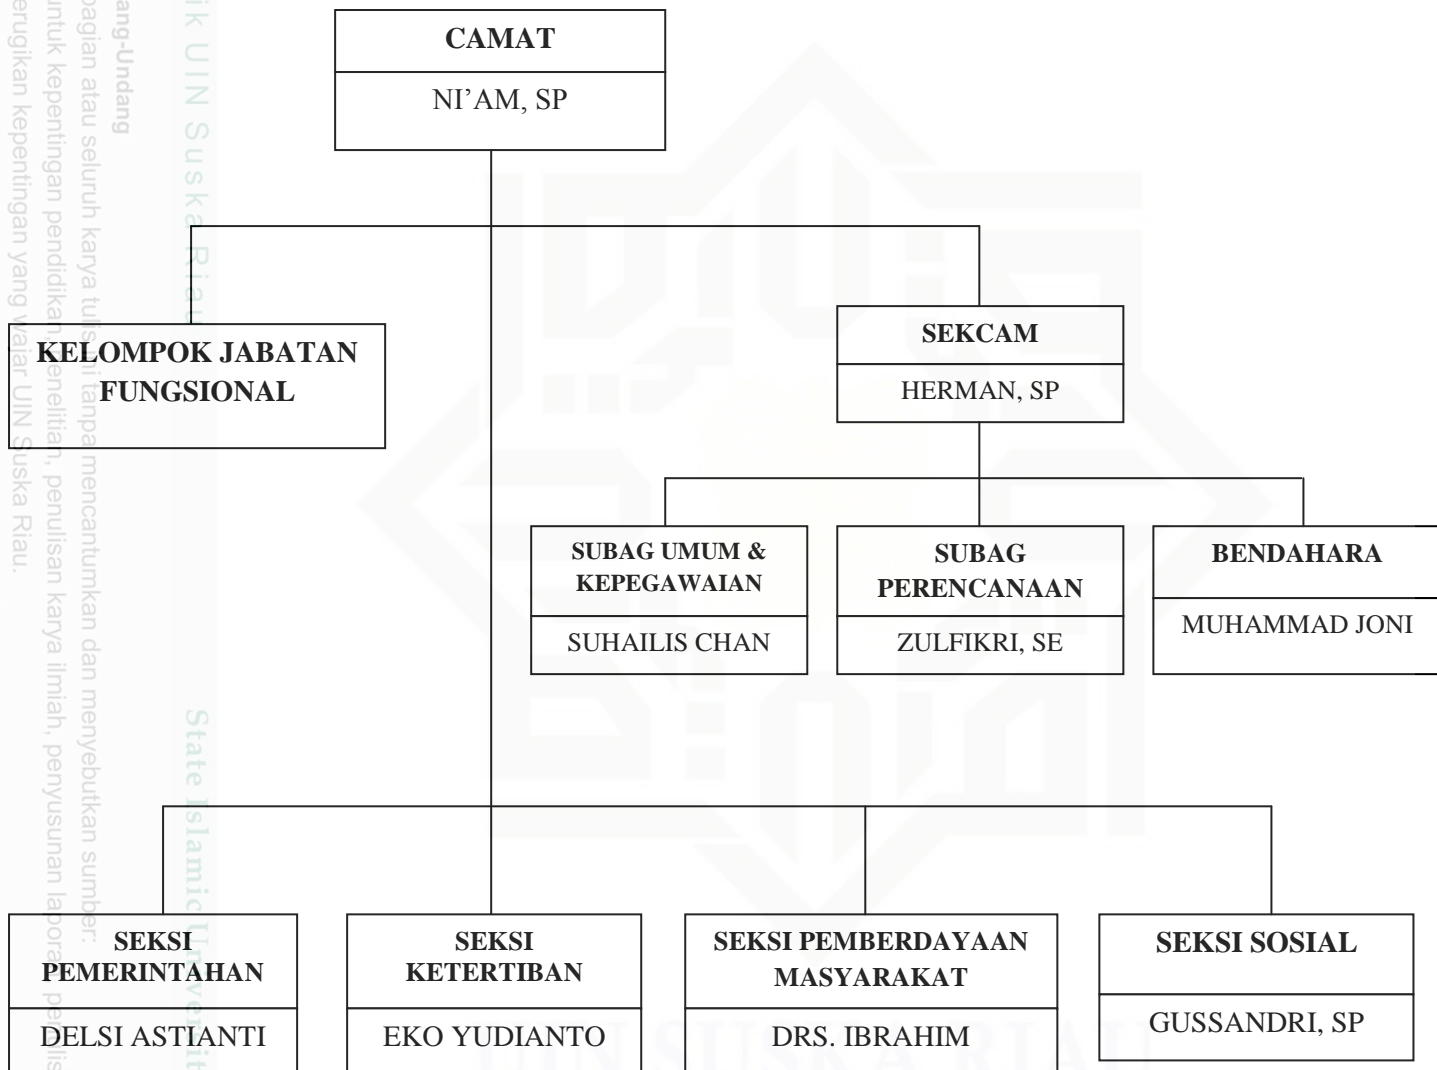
ik UIN Suska Riau

ang-Undang
bagian atau seluruh karya tulis ini tanpa mencantumkan dan menyebutkan sumber:
untuk kepentingan pendidikan, penelitian, penulisan karya ilmiah, penyusunan laporan, penulis
erugikan kepentingan yang wajar UIN Suska Riau.

State Islamic University

CAMAT
NI'AM, SP

KELOMPOK JABATAN FUNGSIONAL

SEKCAM
HERMAN, SP

SUBAG UMUM & KEPEGAWAIAN
SUHAILIS CHAN

SUBAG PERENCANAAN
ZULFIKRI, SE

BENDAHARA
MUHAMMAD JONI

SEKSI PEMERINTAHAN
DELSI ASTIANTI

SEKSI KETERTIBAN
EKO YUDIANTO

SEKSI PEMBERDAYAAN MASYARAKAT
DRS. IBRAHIM

SEKSI SOSIAL
GUSSANDRI, SP